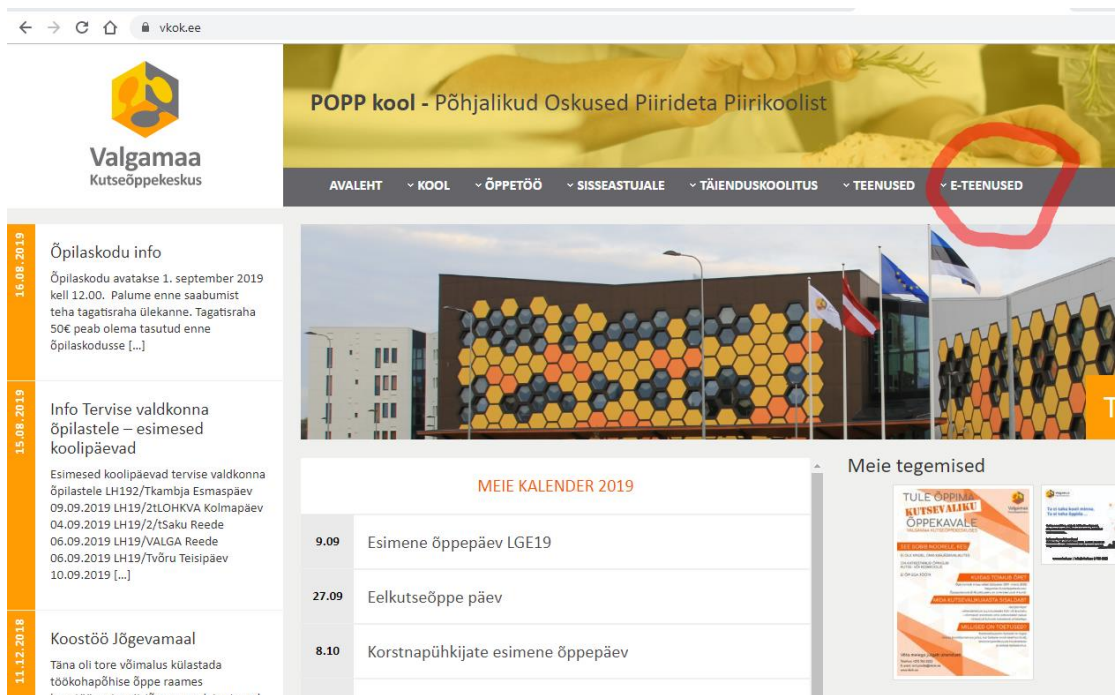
vkok.ee

Valgamaa
Kutseõppekeskus

POPP kool - Põhjalikud Oskused Piirideta Piirikoolist

AVALEHT KOOL ÕPPETÖÖ SISSEASTUJALE TÄIENDUSKOOLITUS TEENUSED E-TEENUSED

16.08.2019
Õpilaskodu info
Õpilaskodu avatakse 1. september 2019 kell 12.00. Palume enne saabumist teha tagatisraha ülekanne. Tagatisraha 50€ peab olema tasutud enne õpilaskodusse […]

15.08.2019
Info Tervise valdkonna õpilastele – esimesed koolipäevad
Esimesed koolipäevad tervise valdkonna õpilastele LH192/Tkambja Esmaspäev 09.09.2019 LH19/2tLOHKVA Kolmapäev 04.09.2019 LH19/2/tSaku Reede 06.09.2019 LH19/VALGA Reede 06.09.2019 LH19/Tvõru Teisipäev 10.09.2019 […]

11.12.2018
Koostöö Jõgevamaal
Täna oli tore võimalus külastada töökohapõhise õppe raames

MEIE KALENDER 2019

| | |
|---|---|
| 9.09 | Esimene õppepäev LGE19 |
| 27.09 | Eelkutseõppe päev |
| 8.10 | Korstnapühkijate esimene õppepäev |

Meie tegemised

TULE ÕPPIMA KUTSEVALIKU ÕPPEKAVALE
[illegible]
KUIDAS TOIMUB ÕPE?
MIDA KUTSEVALIKUÕPPES SAAD?
MILLISED ON TOETUSED?
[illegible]